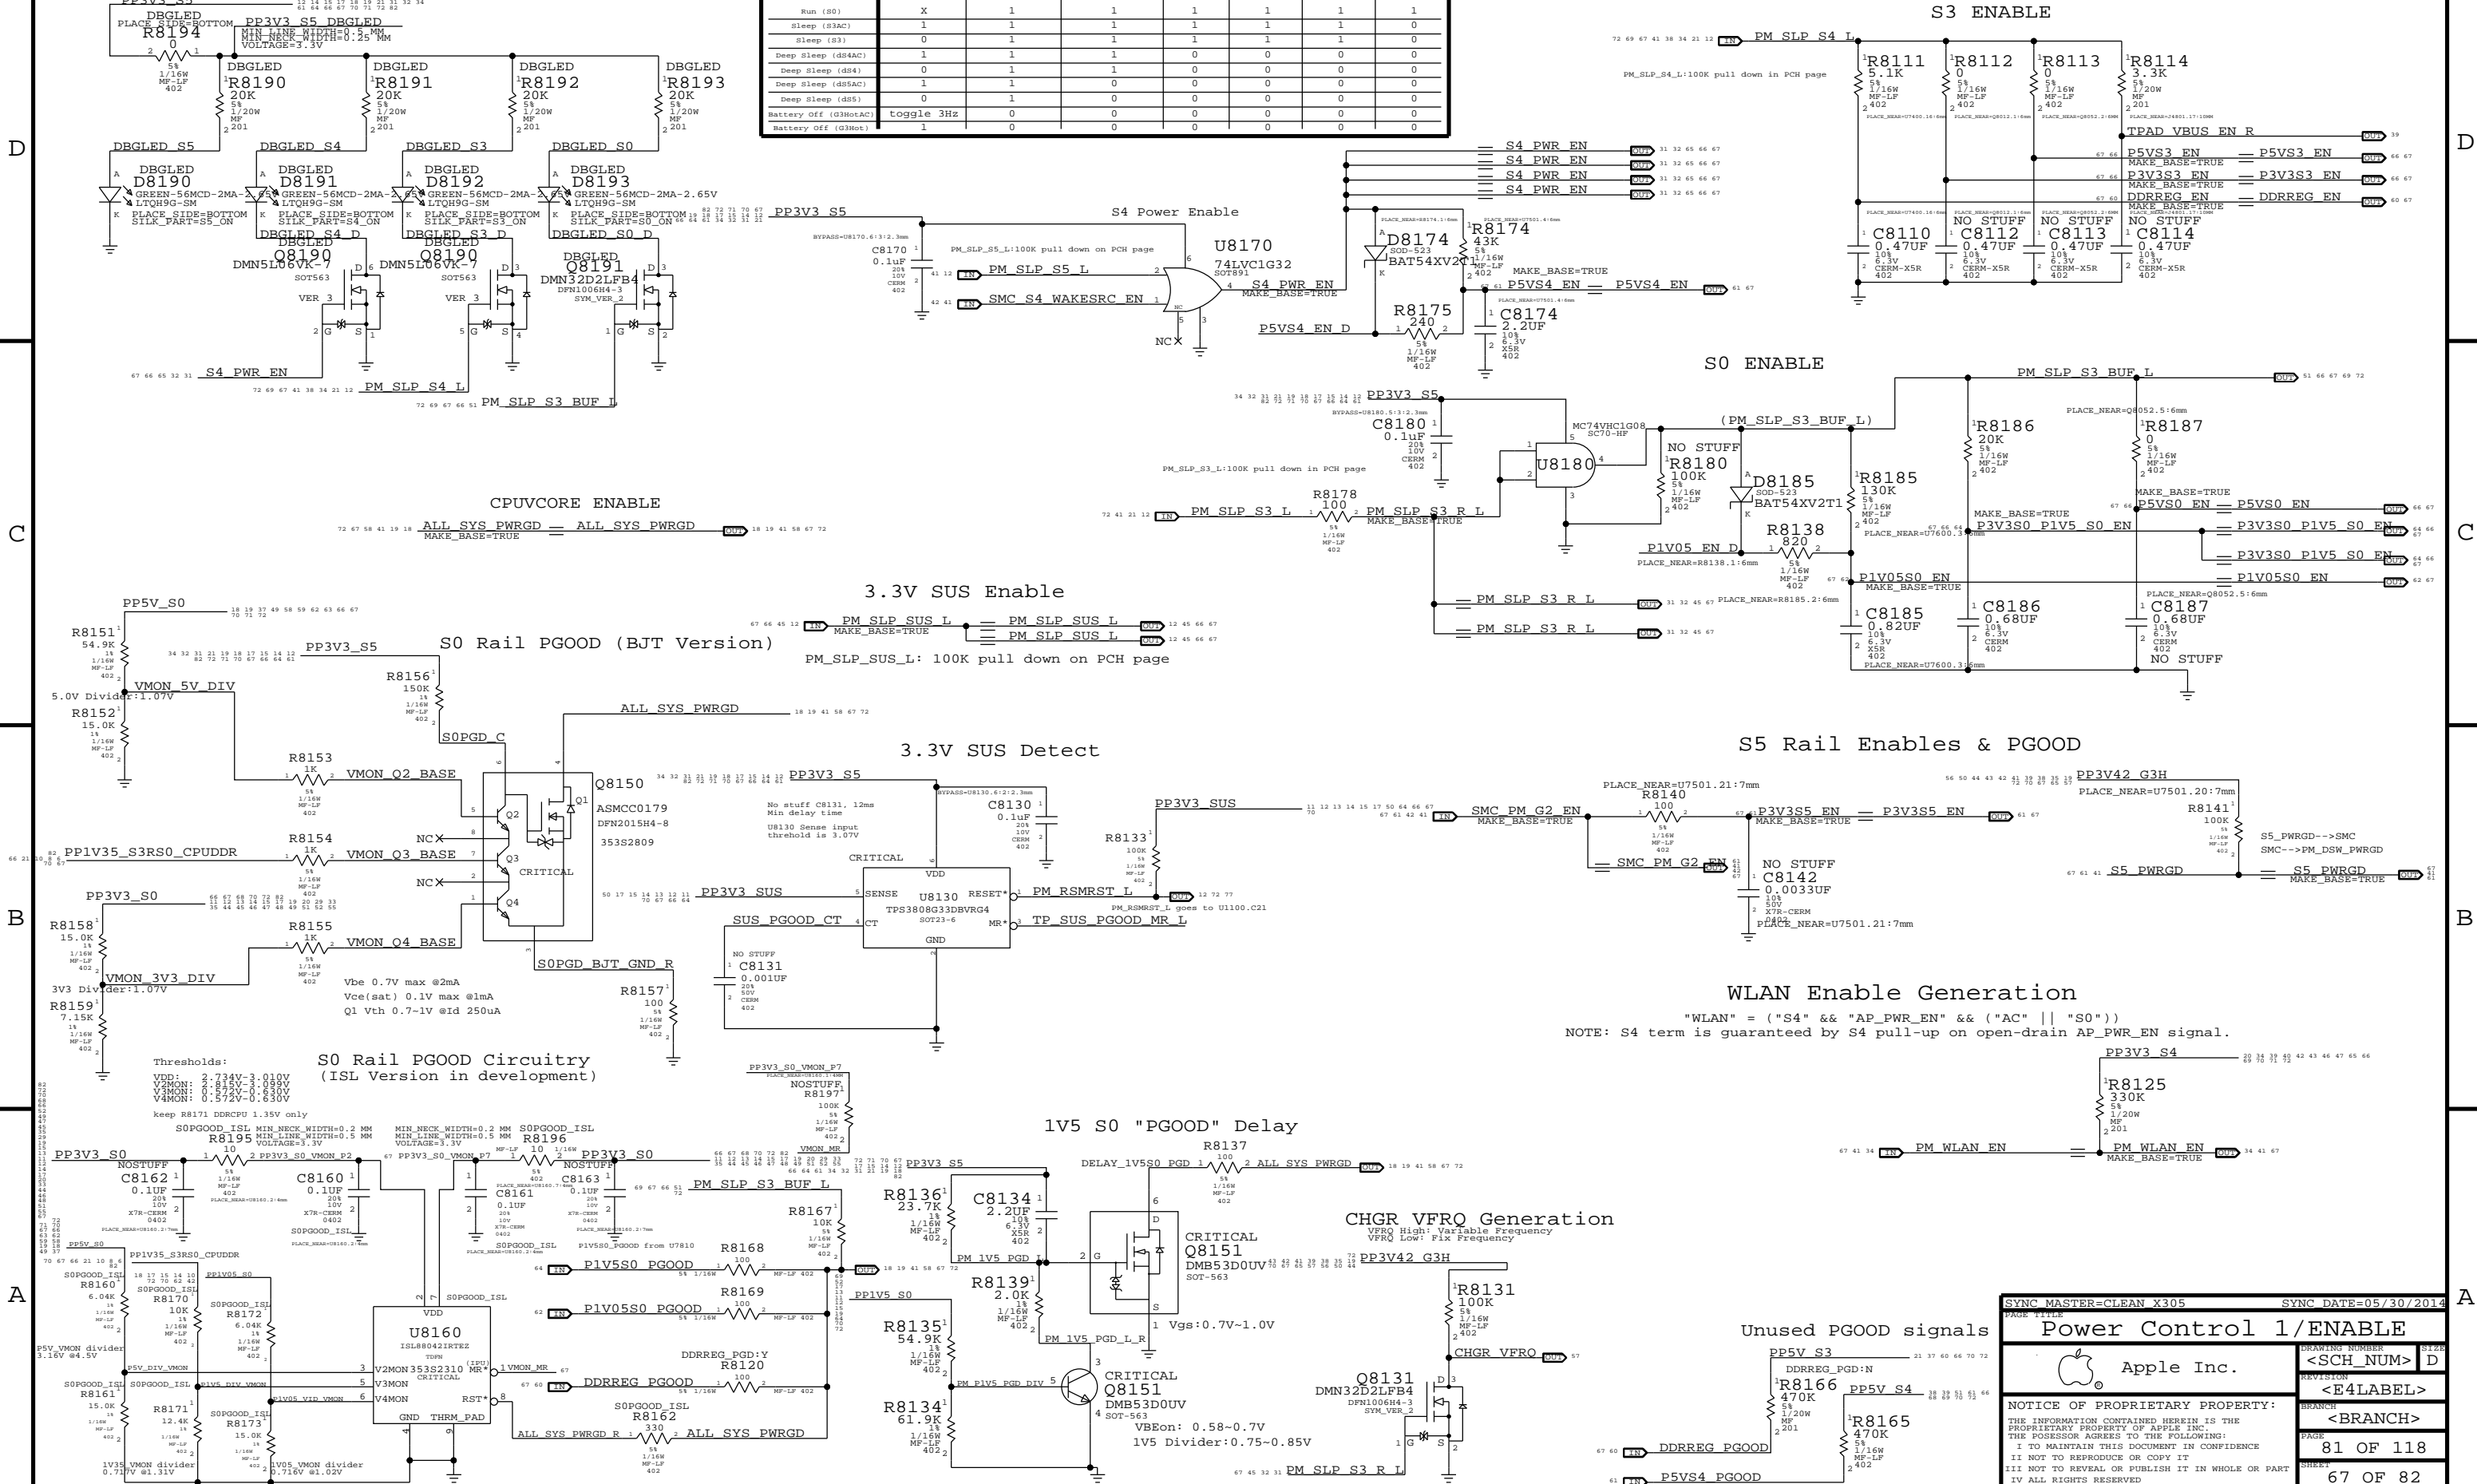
S3 ENABLE

| Run (S0) | X | 1 | 1 | 1 | 1 | 1 | 1 |
|---|---|---|---|---|---|---|---|
| Sleep (S3AC) | 1 | 1 | 1 | 1 | 1 | 1 | 0 |
| Sleep (S3) | 0 | 1 | 1 | 1 | 1 | 1 | 0 |
| Deep Sleep (dS4AC) | 1 | 1 | 1 | 0 | 0 | 0 | 0 |
| Deep Sleep (dS4) | 0 | 1 | 1 | 0 | 0 | 0 | 0 |
| Deep Sleep (dS5AC) | 1 | 1 | 0 | 0 | 0 | 0 | 0 |
| Deep Sleep (dS5) | 0 | 1 | 0 | 0 | 0 | 0 | 0 |
| Battery Off (G3HotAC) | toggle 3Hz | 0 | 0 | 0 | 0 | 0 | 0 |
| Battery Off (G3Hot) | 1 | 0 | 0 | 0 | 0 | 0 | 0 |

DBGLED PLACE_SIDE=BOTTOM R8194 0 PP3V3_S5_DBGLED MIN_LINE_WIDTH=0.5 MM MIN_NECK_WIDTH=0.25 MM VOLTAGE=3.3V

DBGLED R8190 20K DBGLED R8191 20K DBGLED R8192 20K DBGLED R8193 20K

DBGLED_S5 DBGLED_S4 DBGLED_S3 DBGLED_S0

DBGLED D8190 GREEN-56MCD-2MA-2.65V LTQH9G-SM PLACE_SIDE=BOTTOM SILK_PART=S5_ON
DBGLED D8191 GREEN-56MCD-2MA-2.65V LTQH9G-SM PLACE_SIDE=BOTTOM SILK_PART=S4_ON
DBGLED D8192 GREEN-56MCD-2MA-2.65V LTQH9G-SM PLACE_SIDE=BOTTOM SILK_PART=S3_ON
DBGLED D8193 GREEN-56MCD-2MA-2.65V LTQH9G-SM PLACE_SIDE=BOTTOM SILK_PART=S0_ON

DBGLED_S4_D DBGLED_S3_D DBGLED_S0_D
DBGLED Q8190 DMN5L06VK-7 SOT563 VER 3
DBGLED Q8190 DMN5L06VK-7 SOT563 VER 3
DBGLED Q8191 DMN32D2LFB4 DFN1006H4-3 SYM_VER_2

S4_PWR_EN PM_SLP_S4_L PM_SLP_S3_BUF_L

PP3V3_S5 S4 Power Enable
C8170 0.1uF
PM_SLP_S5_L:100K pull down on PCH page
PM_SLP_S5_L SMC_S4_WAKESRC_EN
U8170 74LVC1G32 SOT891
S4_PWR_EN MAKE_BASE=TRUE
NC

S4_PWR_EN S4_PWR_EN S4_PWR_EN S4_PWR_EN
D8174 SOD-523 BAT54XV2T1
R8174 43K
MAKE_BASE=TRUE P5VS4_EN P5VS4_EN
R8175 240
C8174 2.2UF
P5VS4_EN_D

PM_SLP_S4_L
PM_SLP_S4_L:100K pull down in PCH page
R8111 5.1K R8112 0 R8113 0 R8114 3.3K
TPAD_VBUS_EN_R
P5VS3_EN MAKE_BASE=TRUE P5VS3_EN
P3V3S3_EN MAKE_BASE=TRUE P3V3S3_EN
DDRREG_EN MAKE_BASE=TRUE DDRREG_EN
NO STUFF NO STUFF
C8110 0.47UF C8112 0.47UF C8113 0.47UF C8114 0.47UF

S0 ENABLE
PP3V3_S5
C8180 0.1uF
PM_SLP_S3_L:100K pull down in PCH page
MC74VHC1G08 SC70-HF U8180
(PM_SLP_S3_BUF_L)
PM_SLP_S3_BUF_L
NO STUFF R8180 100K
D8185 SOD-523 BAT54XV2T1
R8185 130K
R8186 20K
R8187 0
PLACE_NEAR=Q8052.5:6mm
R8178 100
PM_SLP_S3_L PM_SLP_S3_R_L MAKE_BASE=TRUE
R8138 820
P1V05_EN_D
PLACE_NEAR=R8138.1:6mm
MAKE_BASE=TRUE P5VS0_EN P5VS0_EN
MAKE_BASE=TRUE P3V3S0_P1V5_S0_EN P3V3S0_P1V5_S0_EN
PLACE_NEAR=U7600.3:6mm
P3V3S0_P1V5_S0_EN
P1V05S0_EN MAKE_BASE=TRUE P1V05S0_EN
PLACE_NEAR=R8185.2:6mm
PM_SLP_S3_R_L
PM_SLP_S3_R_L
C8185 0.82UF C8186 0.68UF C8187 0.68UF NO STUFF
PLACE_NEAR=Q8052.5:6mm
PLACE_NEAR=U7600.3:6mm

CPUVCORE ENABLE
ALL_SYS_PWRGD MAKE_BASE=TRUE ALL_SYS_PWRGD

3.3V SUS Enable
PM_SLP_SUS_L MAKE_BASE=TRUE PM_SLP_SUS_L PM_SLP_SUS_L
PM_SLP_SUS_L: 100K pull down on PCH page

PP5V_S0
R8151 54.9K
PP3V3_S5
S0 Rail PGOOD (BJT Version)
R8156 150K
5.0V Divider:1.07V VMON_5V_DIV
R8152 15.0K
ALL_SYS_PWRGD
S0PGD_C
R8153 1K VMON_Q2_BASE
Q8150 ASMCC0179 DFN2015H4-8 353S2809
PP3V3_S5
R8154 1K PP1V35_S3RS0_CPUDDR VMON_Q3_BASE
NC NC
CRITICAL
PP3V3_S0
R8155 1K VMON_Q4_BASE
R8158 15.0K
VMON_3V3_DIV
3V3 Divider:1.07V
R8159 7.15K
Vbe 0.7V max @2mA
Vce(sat) 0.1V max @1mA
Q1 Vth 0.7~1V @Id 250uA
S0PGD_BJT_GND_R
R8157 100

3.3V SUS Detect
No stuff C8131, 12ms
Min delay time
U8130 Sense input threshold is 3.07V
C8130 0.1uF
CRITICAL
PP3V3_SUS
U8130 TPS3808G33DBVRG4 SOT23-6
SENSE RESET* CT MR* VDD GND
PM_RSMRST_L
PM_RSMRST_L goes to U1100.C21
TP_SUS_PGOOD_MR_L
SUS_PGOOD_CT
NO STUFF C8131 0.001UF
PP3V3_SUS
R8133 100K

S5 Rail Enables & PGOOD
PLACE_NEAR=U7501.21:7mm
R8140 100
SMC_PM_G2_EN MAKE_BASE=TRUE
P3V3S5_EN MAKE_BASE=TRUE P3V3S5_EN
SMC_PM_G2_EN
NO STUFF C8142 0.0033UF
PLACE_NEAR=U7501.21:7mm
PP3V42_G3H
PLACE_NEAR=U7501.20:7mm
R8141 100K
S5_PWRGD-->SMC
SMC-->PM_DSW_PWRGD
S5_PWRGD S5_PWRGD MAKE_BASE=TRUE

WLAN Enable Generation
"WLAN" = ("S4" && "AP_PWR_EN" && ("AC" || "S0"))
NOTE: S4 term is guaranteed by S4 pull-up on open-drain AP_PWR_EN signal.
PP3V3_S4
R8125 330K
PM_WLAN_EN PM_WLAN_EN MAKE_BASE=TRUE

Thresholds:
VDD: 2.734V-3.010V
V2MON: 2.815V-3.099V
V3MON: 0.572V-0.630V
V4MON: 0.572V-0.630V
keep R8171 DDRCPU 1.35V only
S0 Rail PGOOD Circuitry
(ISL Version in development)
PP3V3_S0_VMON_P7
NOSTUFF R8197 100K
VMON_MR
S0PGOOD_ISL MIN_NECK_WIDTH=0.2 MM MIN_LINE_WIDTH=0.5 MM VOLTAGE=3.3V
R8195 10 PP3V3_S0_VMON_P2
MIN_NECK_WIDTH=0.2 MM MIN_LINE_WIDTH=0.5 MM VOLTAGE=3.3V S0PGOOD_ISL
R8196 10
PP3V3_S0_VMON_P7
PP3V3_S0 NOSTUFF C8162 0.1UF
C8160 0.1UF
C8161 0.1UF
NOSTUFF C8163 0.1UF
PP3V3_S0
S0PGOOD_ISL
S0PGOOD_ISL
P1V5S0_PGOOD from U7810
PM_SLP_S3_BUF_L
R8167 10K
PP5V_S0 PP1V35_S3RS0_CPUDDR
S0PGOOD_ISL R8160 6.04K
S0PGOOD_ISL R8170 10K
PP1V05_S0 S0PGOOD_ISL R8172 6.04K
R8168 100 P1V5S0_PGOOD
R8169 100 P1V05S0_PGOOD
DDRREG_PGD:Y R8120 100 DDRREG_PGOOD
S0PGOOD_ISL R8162 330 ALL_SYS_PWRGD_R ALL_SYS_PWRGD
P5V_VMON divider 3.16V @4.5V
P5V_DIV_VMON
S0PGOOD_ISL R8161 15.0K
R8171 12.4K
S0PGOOD_ISL R8173 15.0K
P1V35_DIV_VMON P1V05_VID_VMON
1V35_VMON divider 0.717V @1.31V
1V05_VMON divider 0.716V @1.02V
U8160 ISL88042IRTEZ TDFN 353S2310 CRITICAL
VDD V2MON V3MON V4MON MR* RST* GND THRM_PAD
S0PGOOD_ISL

1V5 S0 "PGOOD" Delay
PP3V3_S5
R8136 23.7K
C8134 2.2UF
DELAY_1V5S0_PGD
R8137 100 ALL_SYS_PWRGD
PM_1V5_PGD_L
CRITICAL Q8151 DMB53D0UV SOT-563
PP1V5_S0
R8139 2.0K
R8135 54.9K
PM_1V5_PGD_L_R
PM_P1V5_PGD_DIV
R8134 61.9K
CRITICAL Q8151 DMB53D0UV SOT-563
VBEon: 0.58~0.7V
1V5 Divider:0.75~0.85V

CHGR VFRQ Generation
VFRQ High: Variable Frequency
VFRQ Low: Fix Frequency
PP3V42_G3H
R8131 100K
Vgs:0.7V~1.0V
CHGR_VFRQ
Q8131 DMN32D2LFB4 DFN1006H4-3 SYM_VER_2
PM_SLP_S3_R_L

Unused PGOOD signals
PP5V_S3 DDRREG_PGD:N
R8166 470K
PP5V_S4
R8165 470K
DDRREG_PGOOD
P5VS4_PGOOD

SYNC_MASTER=CLEAN_X305 SYNC_DATE=05/30/2014
PAGE TITLE
Power Control 1/ENABLE
Apple Inc.
DRAWING NUMBER <SCH_NUM> SIZE D
REVISION <E4LABEL>
BRANCH <BRANCH>
PAGE 81 OF 118
SHEET 67 OF 82
NOTICE OF PROPRIETARY PROPERTY:
THE INFORMATION CONTAINED HEREIN IS THE PROPRIETARY PROPERTY OF APPLE INC. THE POSESSOR AGREES TO THE FOLLOWING:
I TO MAINTAIN THIS DOCUMENT IN CONFIDENCE
II NOT TO REPRODUCE OR COPY IT
III NOT TO REVEAL OR PUBLISH IT IN WHOLE OR PART
IV ALL RIGHTS RESERVED

D C B A D C B A